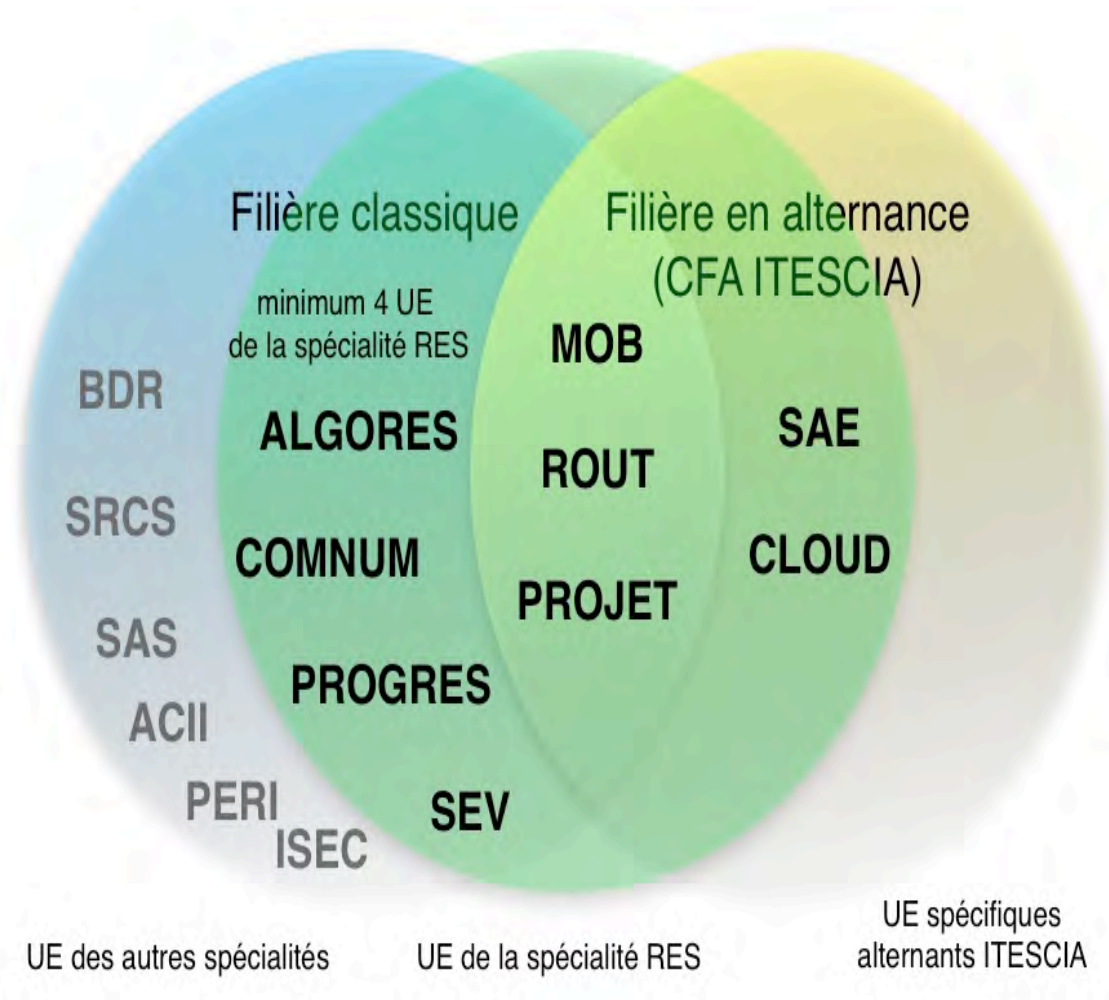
Filière classique

Filière en alternance (CFA ITESCIA)

minimum 4 UE de la spécialité RES

MOB

BDR

ALGORES

ROUT

SAE

SRCS

COMNUM

CLOUD

PROJET

SAS

PROGRES

ACII

PERI

SEV

ISEC

UE des autres spécialités

UE de la spécialité RES

UE spécifiques alternants ITESCIA